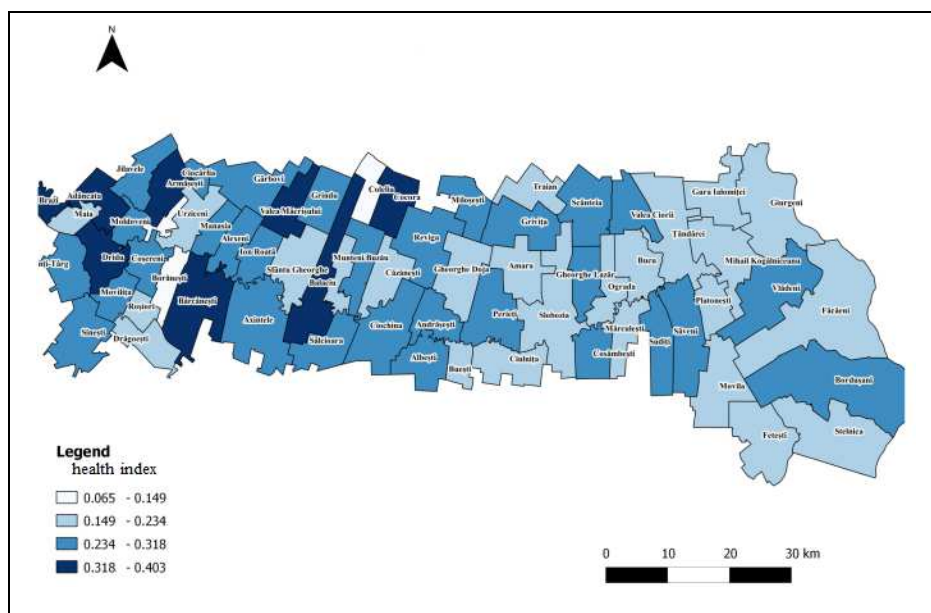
N

Brazi
Adâncata
Jilavele
Ciocârlia
Armășești
Gârbovi
Grindu
Colelia
Cocora
Maia
Urziceni
Manasia
Valea Măcrișului
Milosești
Traian
Scânteia
Valea Ciorii
Gura Ialomiței
Giurgeni
Moldoveni
Alexeni
Ion Roată
Reviga
Grivița
Țăndărei
mi-Târg
Dridu
Coșereni
Borănești
Sfânta Gheorghe
Munteni Buzău
Căzănești
Gheorghe Doja
Amara
Gheorghe Lazăr
Bucu
Mihail Kogălniceanu
Balaciu
Ograda
Vlădeni
Moviliţa
Roșiori
Bărcănești
Axintele
Platonești
Făcăeni
Sinești
Drăgoești
Sălcioara
Coschina
Andrășești
Perieți
Slobozia
Mărculești
Săveni
Albești
Sudiți
Cosâmbești
Bucești
Ciulnița
Movila
Bordușani
Fetești
Stelnica

Legend
health index
0.065 - 0.149
0.149 - 0.234
0.234 - 0.318
0.318 - 0.403

0 10 20 30 km